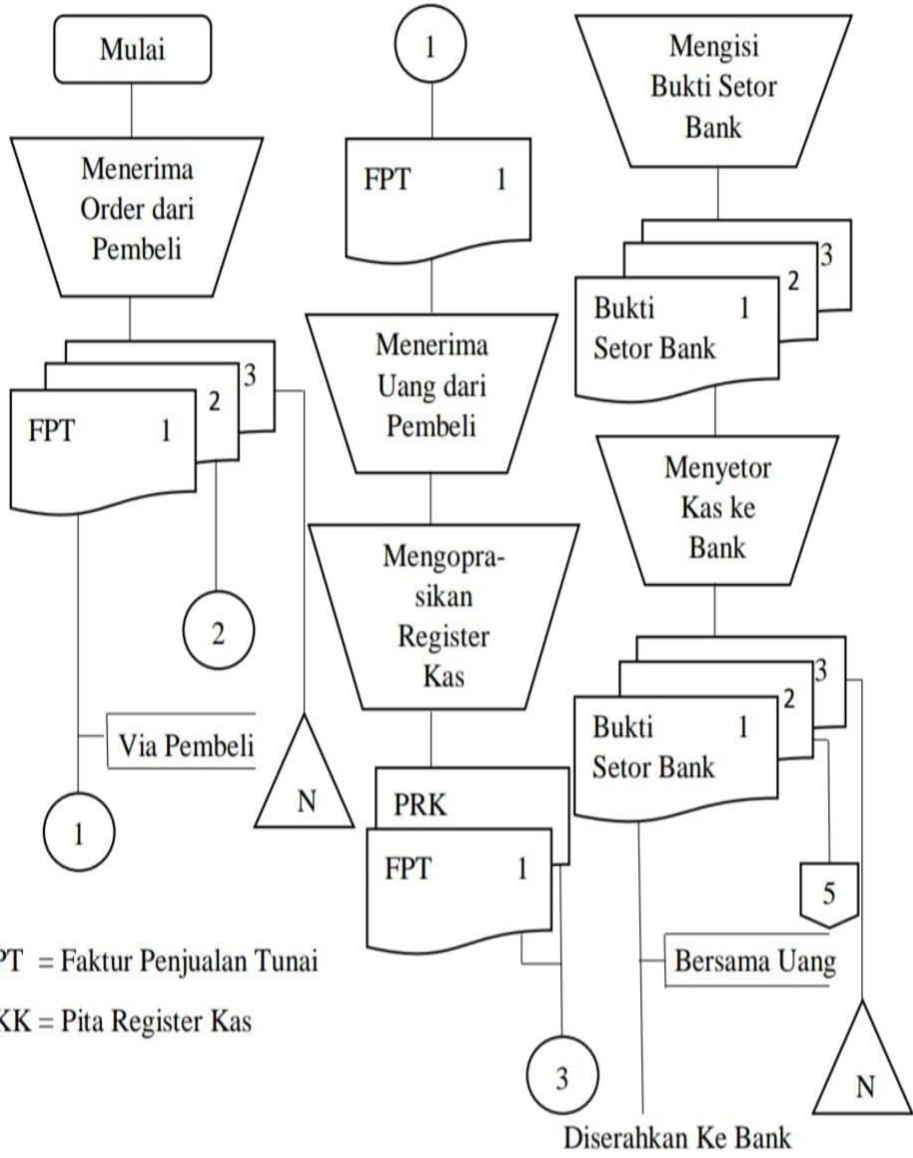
Mulai

Menerima Order dari Pembeli

3
2
FPT 1

2

Via Pembeli

1

N

1

FPT 1

Menerima Uang dari Pembeli

Mengoprasikan Register Kas

PRK
FPT 1

3

Mengisi Bukti Setor Bank

3
2
Bukti Setor Bank 1

Menyetor Kas ke Bank

3
2
Bukti Setor Bank 1

5

Bersama Uang

N

Diserahkan Ke Bank

PT = Faktur Penjualan Tunai

KK = Pita Register Kas